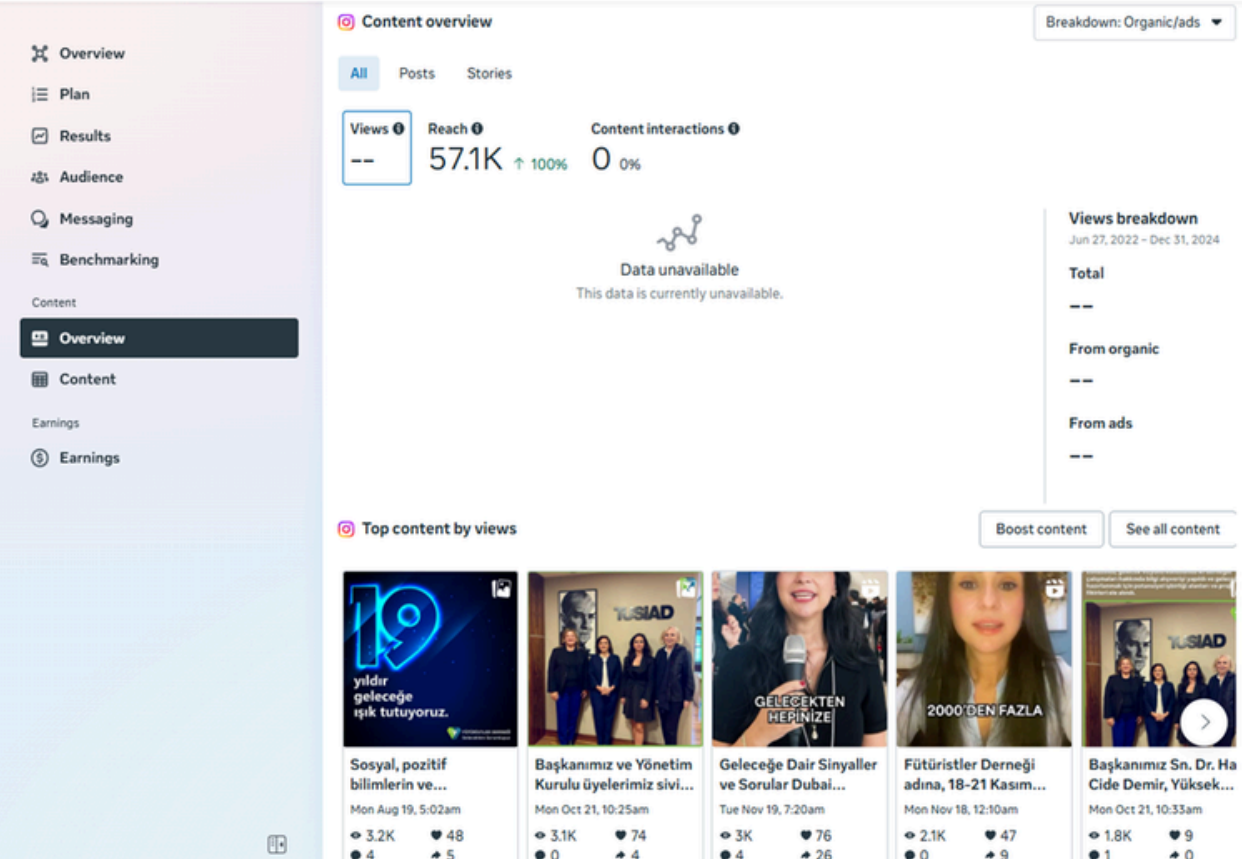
Overview
Plan
Results
Audience
Messaging
Benchmarking
Content
Overview
Content
Earnings
Earnings

Content overview
Breakdown: Organic/ads
All
Posts
Stories
Views
--
Reach
57.1K ↑ 100%
Content interactions
0 0%

Data unavailable
This data is currently unavailable.

Views breakdown
Jun 27, 2022 - Dec 31, 2024
Total
--
From organic
--
From ads
--

Top content by views
Boost content
See all content

19 yıldır geleceğe ışık tutuyoruz.
Sosyal, pozitif bilimlerin ve...
Mon Aug 19, 5:02am
3.2K 48
4 5

TÜSİAD
Başkanımız ve Yönetim Kurulu üyelerimiz sivi...
Mon Oct 21, 10:25am
3.1K 74
0 4

GELECEKTEN HEPİNİZE
Geleceğe Dair Sinyaller ve Sorular Dubai...
Tue Nov 19, 7:20am
3K 76
4 26

2000'DEN FAZLA
Fütüristler Derneği adına, 18-21 Kasım...
Mon Nov 18, 12:10am
2.1K 47
0 9

TÜSİAD
Başkanımız Sn. Dr. Ha Cide Demir, Yüksek...
Mon Oct 21, 10:33am
1.8K 9
1 0